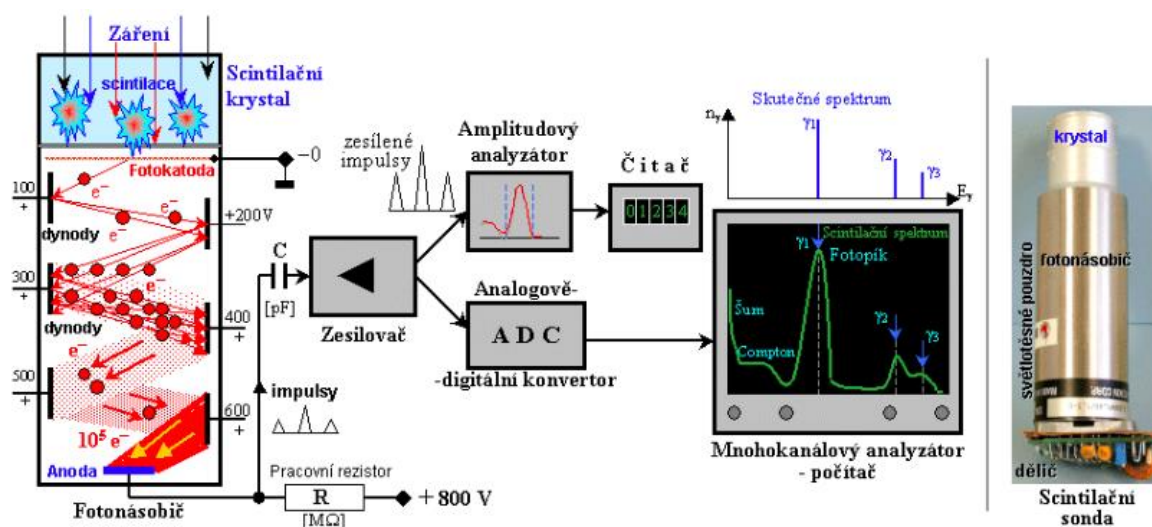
Záření

Scintilační krystal

scintilace

Fotokatoda

–0

100 +

$e^-$

$e^-$

$e^-$

+200 V

dynody

300 +

$e^-$

dynody

400 +

500 +

$e^-$

600 +

$10^5$ $e^-$

Anoda

Fotonásobič

zesílené impulsy

Amplitudový analyzátor

Čítač

01234

C

[pF]

Zesilovač

Analogově-

A D C

-digitální konvertor

impulsy

Pracovní rezistor

R

[MΩ]

+ 800 V

$n_\gamma$

Skutečné spektrum

$\gamma_1$

$\gamma_2$

$\gamma_3$

$E_\gamma$

Scintilační spektrum

$\gamma_1$

Fotopík

Šum

$\gamma_2$

$\gamma_3$

Compton

Mnohokanálový analyzátor - počítač

krystal

fotonásobič

světlotěsné pouzdro

dělič

Scintilační sonda